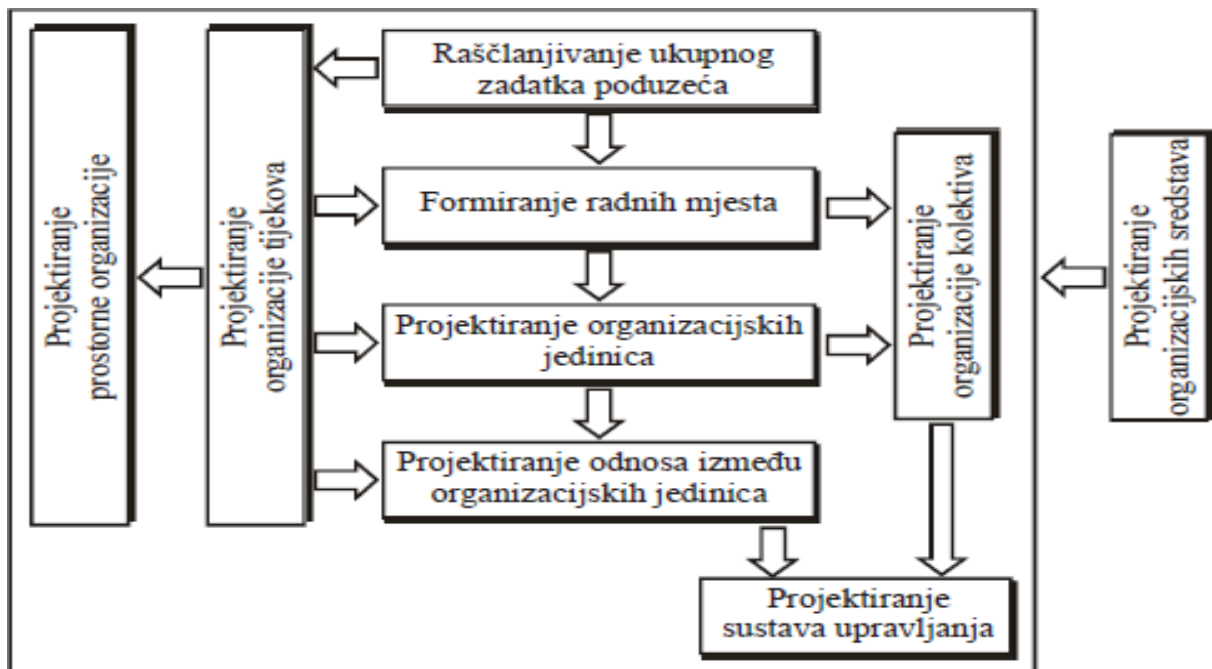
Projektiranje prostorne organizacije

Projektiranje organizacije tijekova

Raščlanjivanje ukupnog zadatka poduzeća

Formiranje radnih mjesta

Projektiranje organizacijskih jedinica

Projektiranje odnosa između organizacijskih jedinica

Projektiranje organizacije kolektiva

Projektiranje organizacijskih sredstava

Projektiranje sustava upravljanja